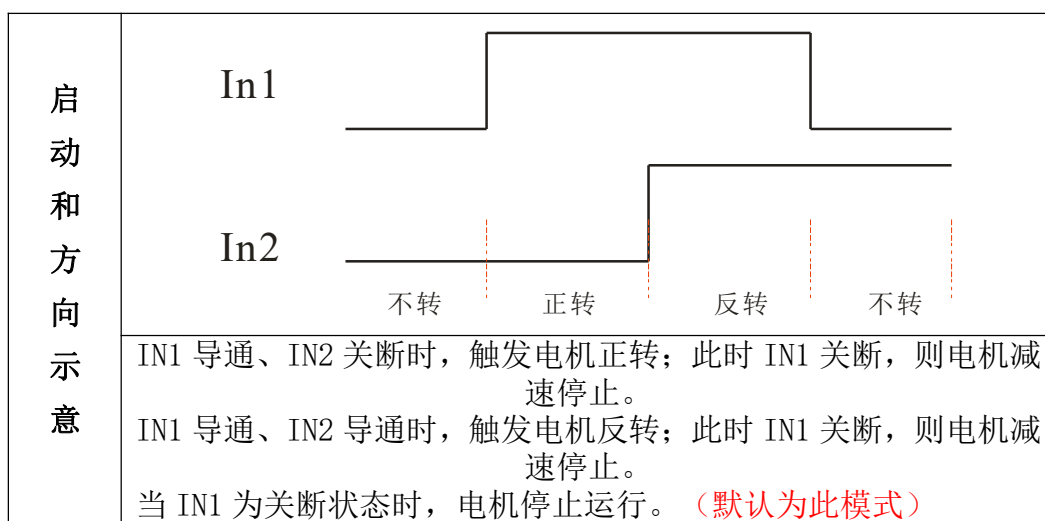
| 启动和方向示意 | In1<br>In2<br>不转 正转 反转 不转 |
|---|---|
| | IN1 导通、IN2 关断时，触发电机正转；此时 IN1 关断，则电机减速停止。<br>IN1 导通、IN2 导通时，触发电机反转；此时 IN1 关断，则电机减速停止。<br>当 IN1 为关断状态时，电机停止运行。（默认为此模式） |